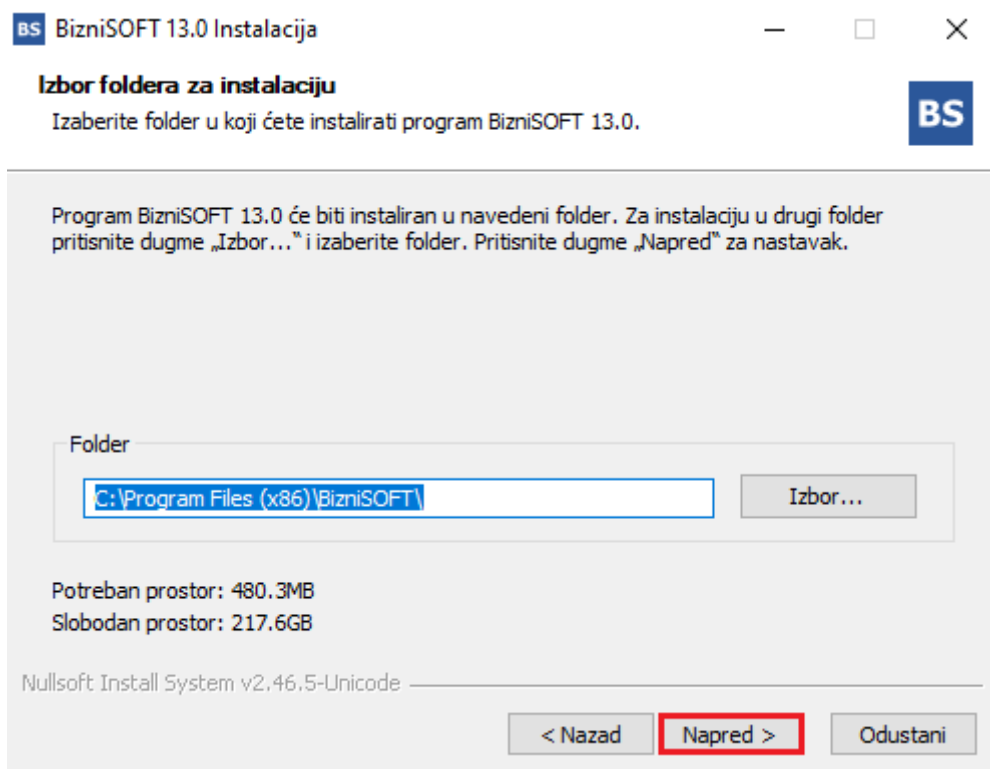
BS BizniSOFT 13.0 Instalacija

Izbor foldera za instalaciju
Izaberite folder u koji ćete instalirati program BizniSOFT 13.0.

BS

Program BizniSOFT 13.0 će biti instaliran u navedeni folder. Za instalaciju u drugi folder pritisnite dugme „Izbor..." i izaberite folder. Pritisnite dugme „Napred" za nastavak.

Folder

C:\Program Files (x86)\BizniSOFT\

Izbor...

Potreban prostor: 480.3MB
Slobodan prostor: 217.6GB

Nullsoft Install System v2.46.5-Unicode

< Nazad
Napred >
Odustani